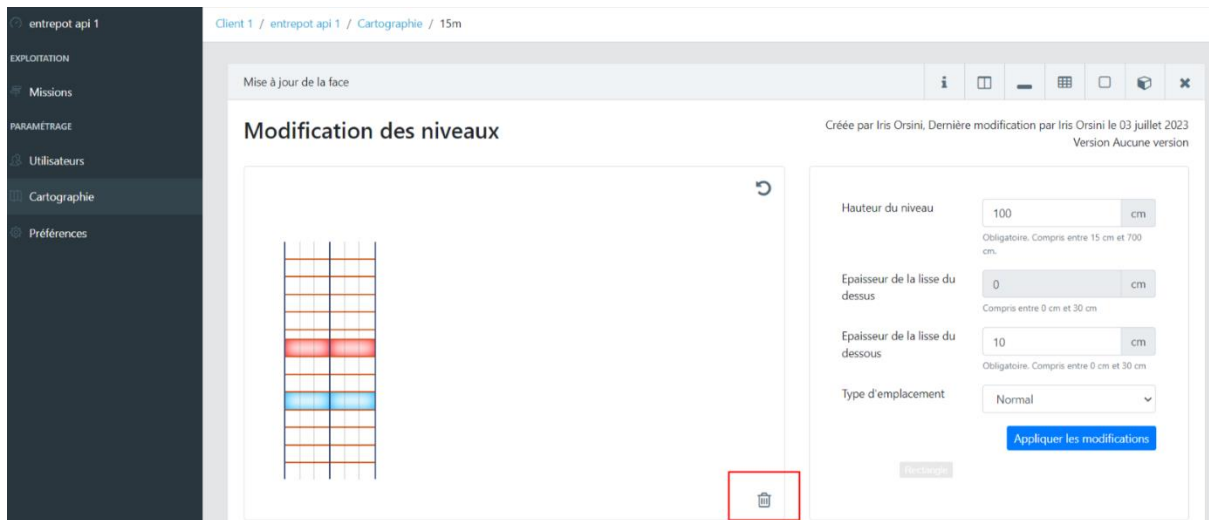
entrepot api 1

EXPLOITATION

Missions

PARAMÉTRAGE

Utilisateurs

Cartographie

Préférences

Client 1 / entrepot api 1 / Cartographie / 15m

Mise à jour de la face

Modification des niveaux

Créée par Iris Orsini, Dernière modification par Iris Orsini le 03 juillet 2023
Version Aucune version

Hauteur du niveau
100 cm
Obligatoire. Compris entre 15 cm et 700 cm.

Epaisseur de la lisse du dessus
0 cm
Compris entre 0 cm et 30 cm

Epaisseur de la lisse du dessous
10 cm
Obligatoire. Compris entre 0 cm et 30 cm

Type d'emplacement
Normal

Appliquer les modifications

Rectangle